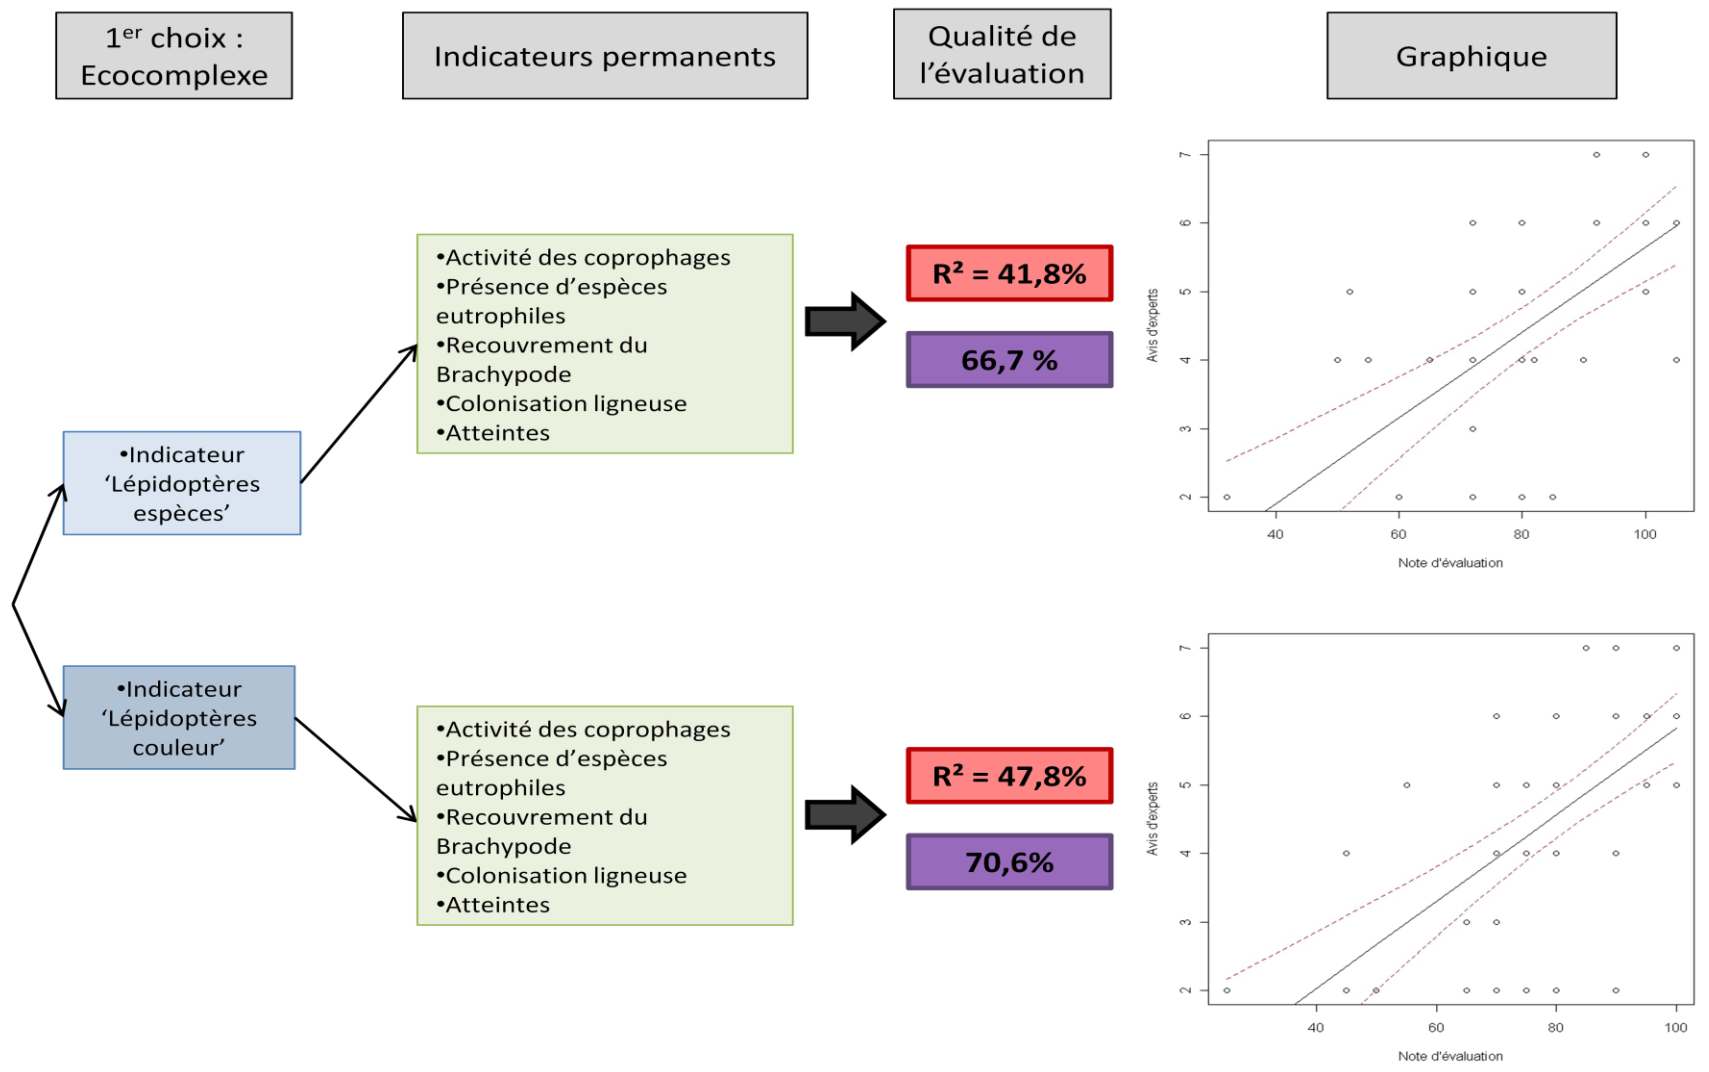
1$^{er}$ choix : Ecocomplexe

Indicateurs permanents

Qualité de l'évaluation

Graphique

•Indicateur 'Lépidoptères espèces'

•Activité des coprophages
•Présence d'espèces eutrophiles
•Recouvrement du Brachypode
•Colonisation ligneuse
•Atteintes

R² = 41,8%

66,7 %

Avis d'experts
2 3 4 5 6 7
40 60 80 100
Note d'évaluation

•Indicateur 'Lépidoptères couleur'

•Activité des coprophages
•Présence d'espèces eutrophiles
•Recouvrement du Brachypode
•Colonisation ligneuse
•Atteintes

R² = 47,8%

70,6%

Avis d'experts
2 3 4 5 6 7
40 60 80 100
Note d'évaluation